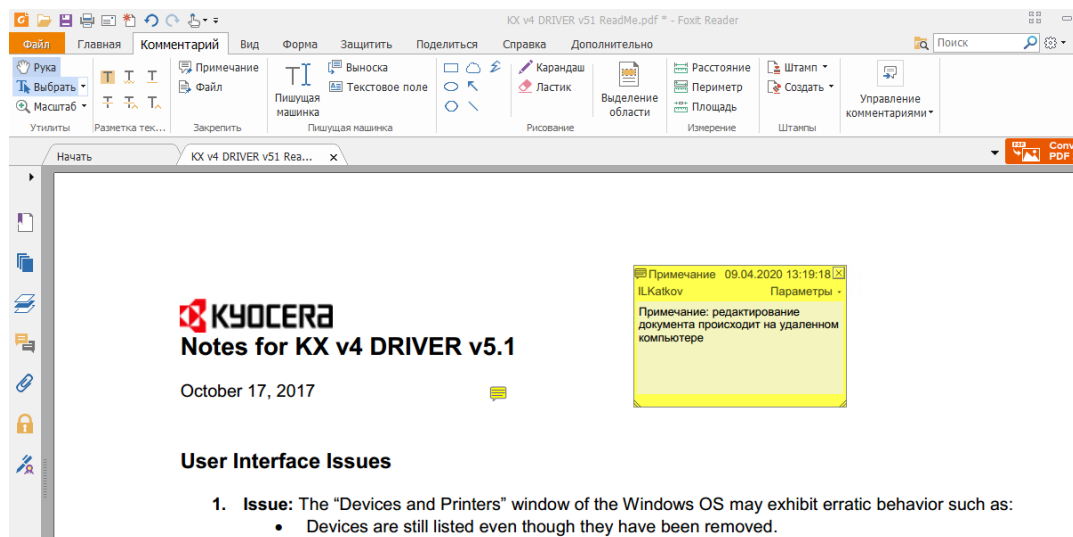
KX v4 DRIVER v51 ReadMe.pdf * - Foxit Reader

Файл Главная Комментарий Вид Форма Защитить Поделиться Справка Дополнительно

Поиск

Рука
Выбрать
Масштаб
Утилиты

Разметка тек...

Примечание
Файл
Закрепить

Пишущая машинка
Выноска
Текстовое поле
Пишущая машинка

Карандаш
Ластик
Выделение области
Рисование

Расстояние
Периметр
Площадь
Измерение

Штамп
Создать
Штампы

Управление комментариями
Conv PDF

Начать
KX v4 DRIVER v51 Rea...

KYOCERA
Notes for KX v4 DRIVER v5.1

October 17, 2017

Примечание 09.04.2020 13:19:18
ILKatkov Параметры
Примечание: редактирование документа происходит на удаленном компьютере

User Interface Issues

1. **Issue:** The “Devices and Printers” window of the Windows OS may exhibit erratic behavior such as:
• Devices are still listed even though they have been removed.